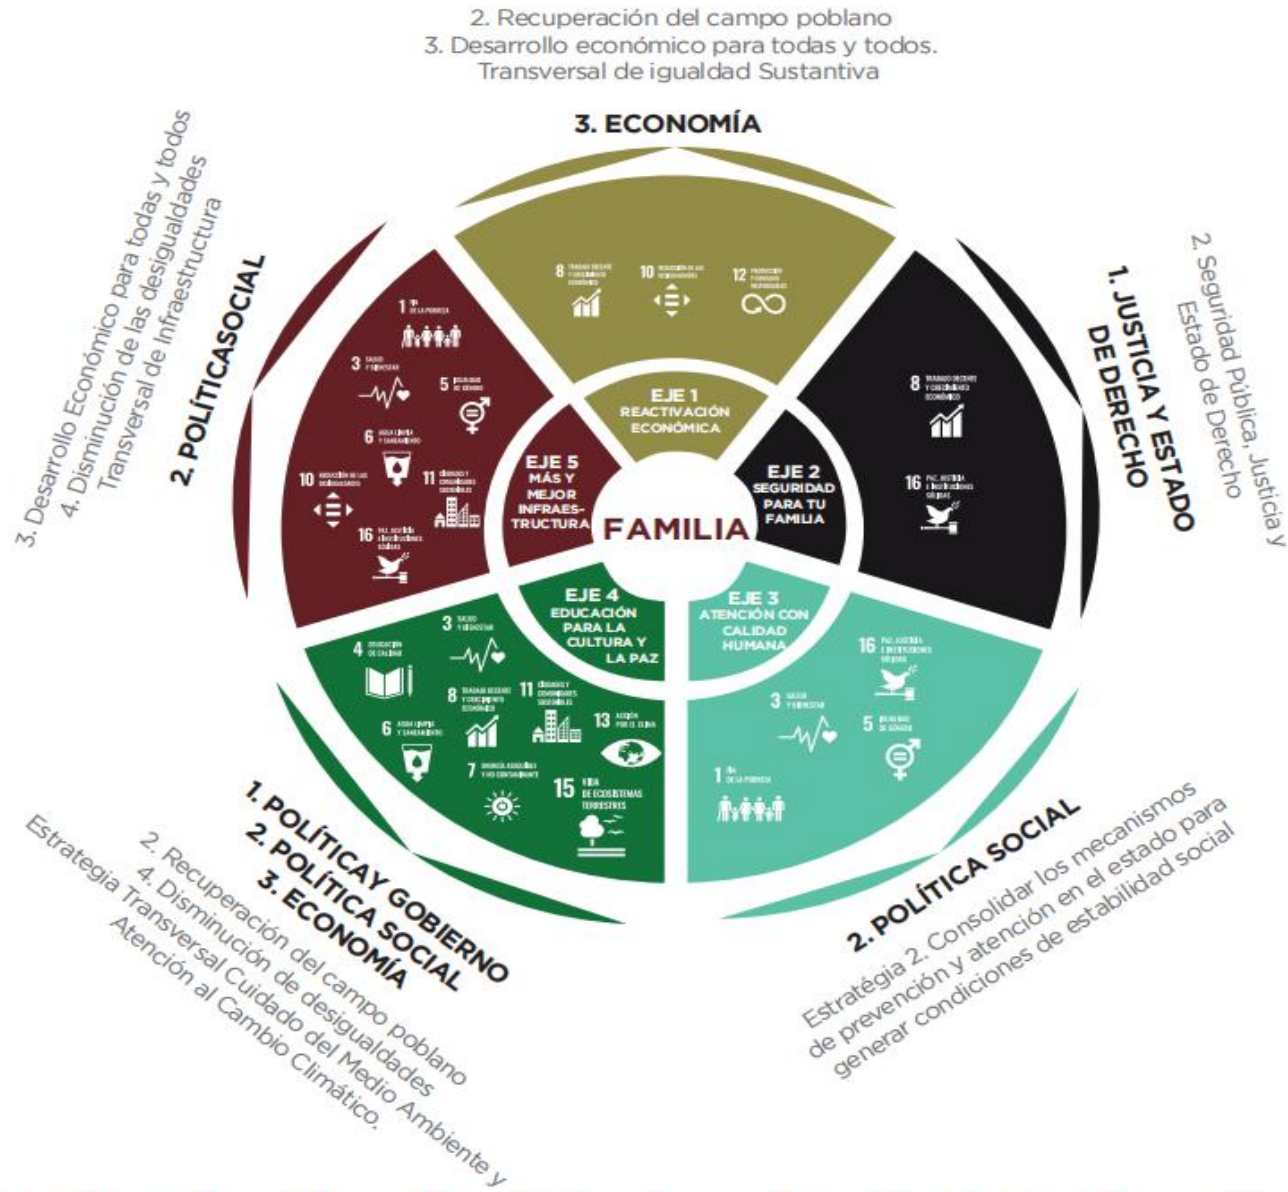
2. Recuperación del campo poblano
3. Desarrollo económico para todas y todos.
Transversal de igualdad Sustantiva

3. ECONOMÍA

3. Desarrollo Económico para todas y todos
4. Disminución de las desigualdades
Transversal de Infraestructura

2. POLÍTICASOCIAL

1. JUSTICIA Y ESTADO DE DERECHO

2. Seguridad Pública, Justicia y Estado de Derecho

8 TRABAJO DECENTE Y CRECIMIENTO ECONÓMICO
10 REDUCCIÓN DE LAS DESIGUALDADES
12 PRODUCCIÓN Y CONSUMO RESPONSABLES

EJE 1
REACTIVACIÓN ECONÓMICA

1 FIN DE LA POBREZA
3 SALUD Y BIENESTAR
5 IGUALDAD DE GÉNERO
6 AGUA LIMPIA Y SANEAMIENTO
10 REDUCCIÓN DE LAS DESIGUALDADES
11 CIUDADES Y COMUNIDADES SOSTENIBLES
16 PAZ, JUSTICIA E INSTITUCIONES SÓLIDAS

EJE 5
MÁS Y MEJOR INFRAESTRUCTURA

FAMILIA

EJE 2
SEGURIDAD PARA TU FAMILIA

8 TRABAJO DECENTE Y CRECIMIENTO ECONÓMICO
16 PAZ, JUSTICIA E INSTITUCIONES SÓLIDAS

EJE 4
EDUCACIÓN PARA LA CULTURA Y LA PAZ

EJE 3
ATENCIÓN CON CALIDAD HUMANA

4 EDUCACIÓN DE CALIDAD
3 SALUD Y BIENESTAR
8 TRABAJO DECENTE Y CRECIMIENTO ECONÓMICO
11 CIUDADES Y COMUNIDADES SOSTENIBLES
6 AGUA LIMPIA Y SANEAMIENTO
13 ACCIÓN POR EL CLIMA
7 ENERGÍA ASEQUIBLE Y NO CONTAMINANTE
15 VIDA DE ECOSISTEMAS TERRESTRES

16 PAZ, JUSTICIA E INSTITUCIONES SÓLIDAS
3 SALUD Y BIENESTAR
5 IGUALDAD DE GÉNERO
1 FIN DE LA POBREZA

1. POLÍTICAY GOBIERNO
2. POLÍTICA SOCIAL
3. ECONOMÍA

2. Recuperación del campo poblano
4. Disminución de desigualdades
Estrategia Transversal Cuidado del Medio Ambiente y Atención al Cambio Climático.

2. POLÍTICA SOCIAL

Estratégia 2. Consolidar los mecanismos de prevención y atención en el estado para generar condiciones de estabilidad social